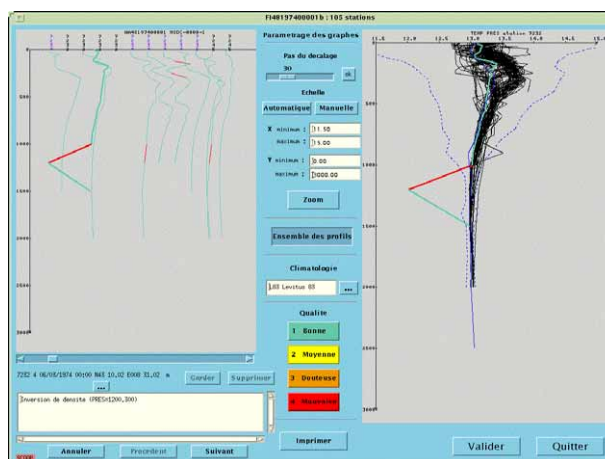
FI40197400001b : 105 stations

Parametrage des graphes

Pas du decalage

30

ok

Echelle

Automatique

Manuelle

X minimum : 11.50

maximum : 15.00

Y minimum : 0.00

maximum : 3000.00

Zoom

Ensemble des profils

Climatologie

L83 Levitus 83

...

Qualite

1 Bonne

2 Moyenne

3 Douteuse

4 Mauvaise

Imprimer

TEMP PRES station 7252

11.5 12.0 12.5 13.0 13.5 14.0 14.5 15.0

500

1000

1500

2000

2500

3000

7252 4 06/08/1974 00:00 N43 10.02 E008 31.02 m

...

Garder

Supprimer

Inversion de densite (PRES=1200,300)

Annuler

Precedent

Suivant

Valider

Quitter